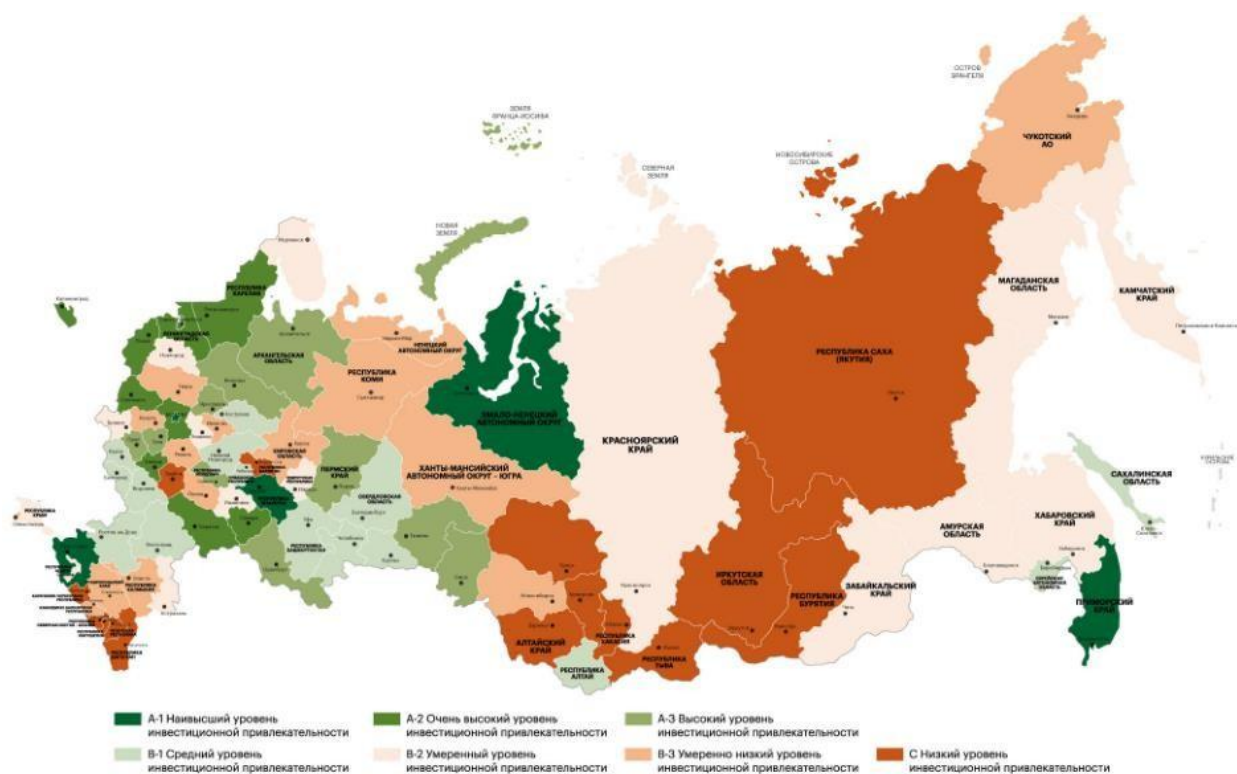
ОСТРОВ ВРАНГЕЛЯ

ЗЕМЛЯ ФРАНЦА-ИОСИФА

СЕВЕРНАЯ ЗЕМЛЯ

НОВОСИБИРСКИЕ ОСТРОВА

НОВАЯ ЗЕМЛЯ

ЧУКОТСКИЙ АО

МАГАДАНСКАЯ ОБЛАСТЬ

КАМЧАТСКИЙ КРАЙ

РЕСПУБЛИКА КАРЕЛИЯ

ЛЕНИНГРАДСКАЯ ОБЛАСТЬ

АРХАНГЕЛЬСКАЯ ОБЛАСТЬ

НЕНЕЦКИЙ АВТОНОМНЫЙ ОКРУГ

РЕСПУБЛИКА КОМИ

ЯМАЛО-НЕНЕЦКИЙ АВТОНОМНЫЙ ОКРУГ

РЕСПУБЛИКА САХА (ЯКУТИЯ)

КРАСНОЯРСКИЙ КРАЙ

ХАНТЫ-МАНСИЙСКИЙ АВТОНОМНЫЙ ОКРУГ – ЮГРА

ПЕРМСКИЙ КРАЙ

КИРОВСКАЯ ОБЛАСТЬ

СВЕРДЛОВСКАЯ ОБЛАСТЬ

РЕСПУБЛИКА БАШКОРТОСТАН

САХАЛИНСКАЯ ОБЛАСТЬ

ХАБАРОВСКИЙ КРАЙ

АМУРСКАЯ ОБЛАСТЬ

ИРКУТСКАЯ ОБЛАСТЬ

РЕСПУБЛИКА БУРЯТИЯ

ЗАБАЙКАЛЬСКИЙ КРАЙ

ПРИМОРСКИЙ КРАЙ

АЛТАЙСКИЙ КРАЙ

РЕСПУБЛИКА ХАКАСИЯ

РЕСПУБЛИКА ТЫВА

РЕСПУБЛИКА АЛТАЙ

РЕСПУБЛИКА КРЫМ

КРАСНОДАРСКИЙ КРАЙ

А-1 Наивысший уровень инвестиционной привлекательности

А-2 Очень высокий уровень инвестиционной привлекательности

А-3 Высокий уровень инвестиционной привлекательности

В-1 Средний уровень инвестиционной привлекательности

В-2 Умеренный уровень инвестиционной привлекательности

В-3 Умеренно низкий уровень инвестиционной привлекательности

С Низкий уровень инвестиционной привлекательности